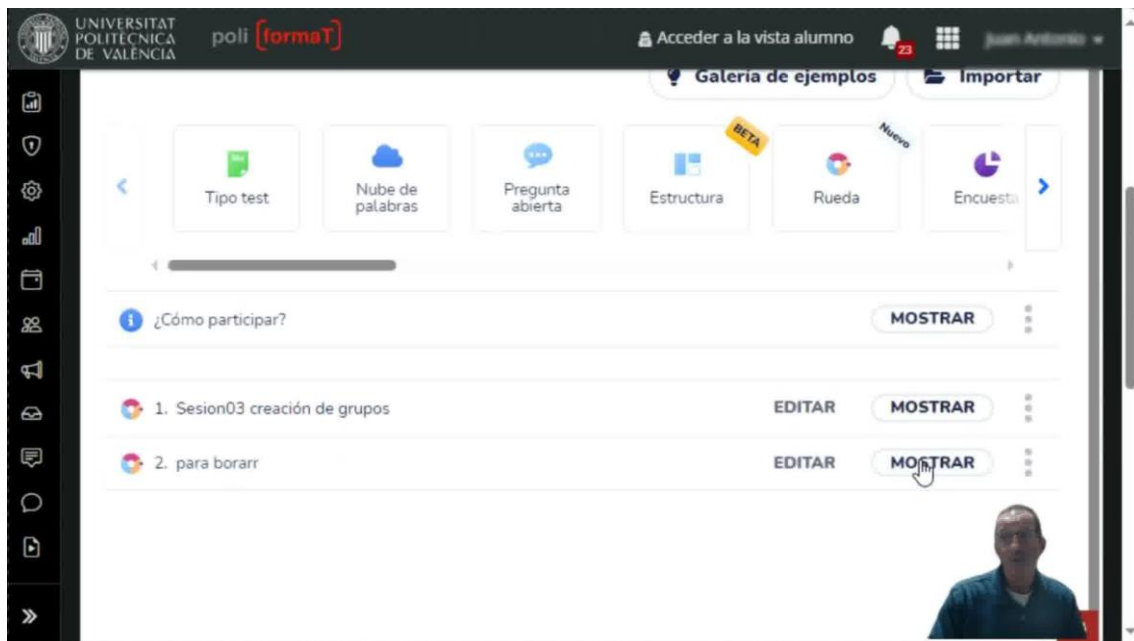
UNIVERSITAT POLITÈCNICA DE VALÈNCIA poli [formaT]

Acceder a la vista alumno 23 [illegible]

Galería de ejemplos Importar

Tipo test
Nube de palabras
Pregunta abierta
BETA
Estructura
Nuevo
Rueda
Encuesta

¿Cómo participar? MOSTRAR

1. Sesion03 creación de grupos EDITAR MOSTRAR

2. para borarr EDITAR MOSTRAR